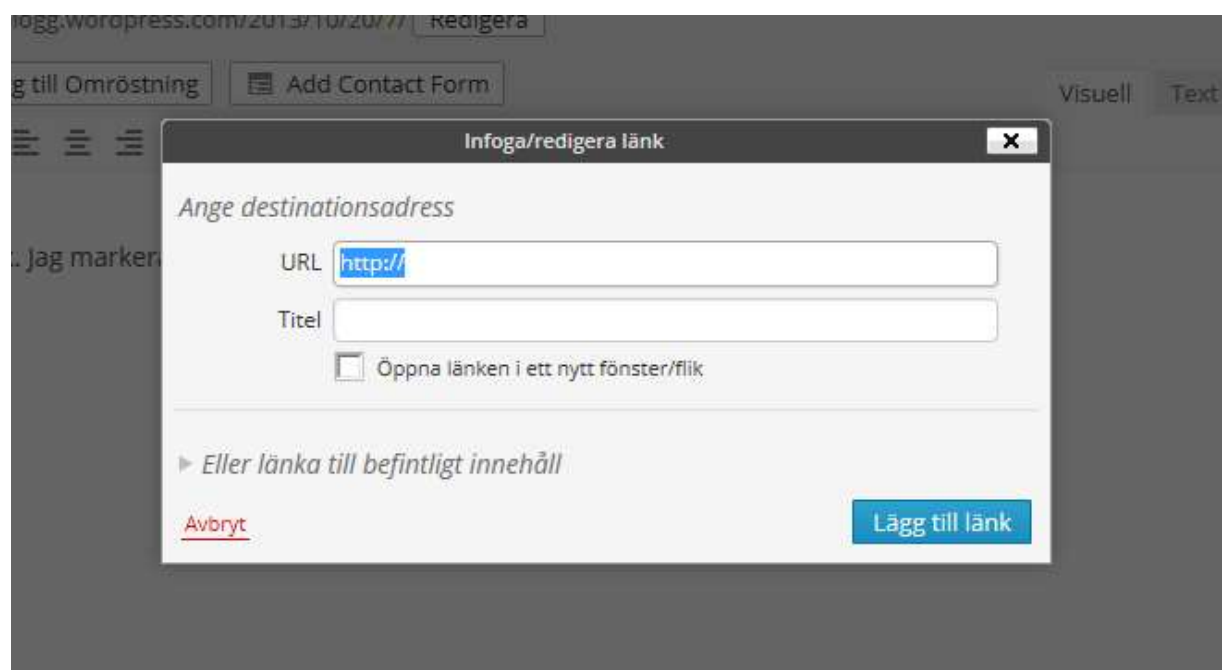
logg.wordpress.com/2013/10/20/77 Redigera

g till Omröstning Add Contact Form

Visuell Text

Infoga/redigera länk

×

Ange destinationsadress

URL http://

Titel

Öppna länken i ett nytt fönster/flik

: Jag marker

▸ Eller länka till befintligt innehåll

Avbryt

Lägg till länk